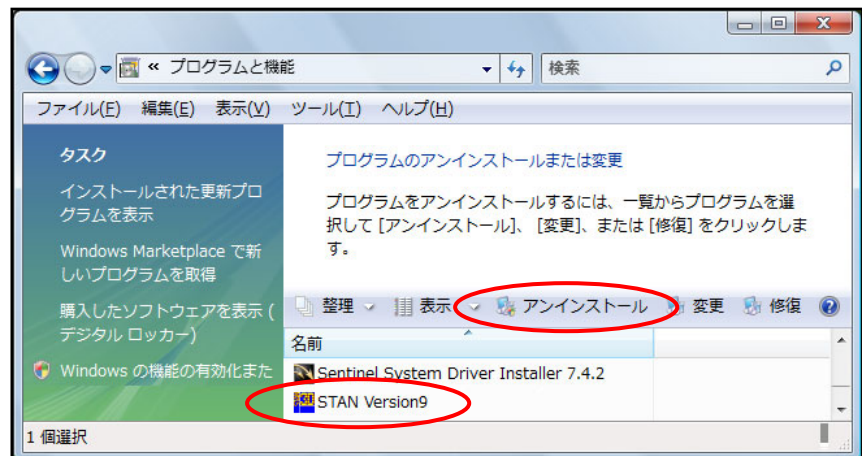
« プログラムと機能

検索

ファイル(F) 編集(E) 表示(V) ツール(T) ヘルプ(H)

タスク

インストールされた更新プログラムを表示

Windows Marketplace で新しいプログラムを取得

購入したソフトウェアを表示 (デジタル ロッカー)

Windows の機能の有効化また

プログラムのアンインストールまたは変更

プログラムをアンインストールするには、一覧からプログラムを選択して [アンインストール]、[変更]、または [修復] をクリックします。

整理 表示 アンインストール 変更 修復

名前

Sentinel System Driver Installer 7.4.2

STAN Version9

1 個選択